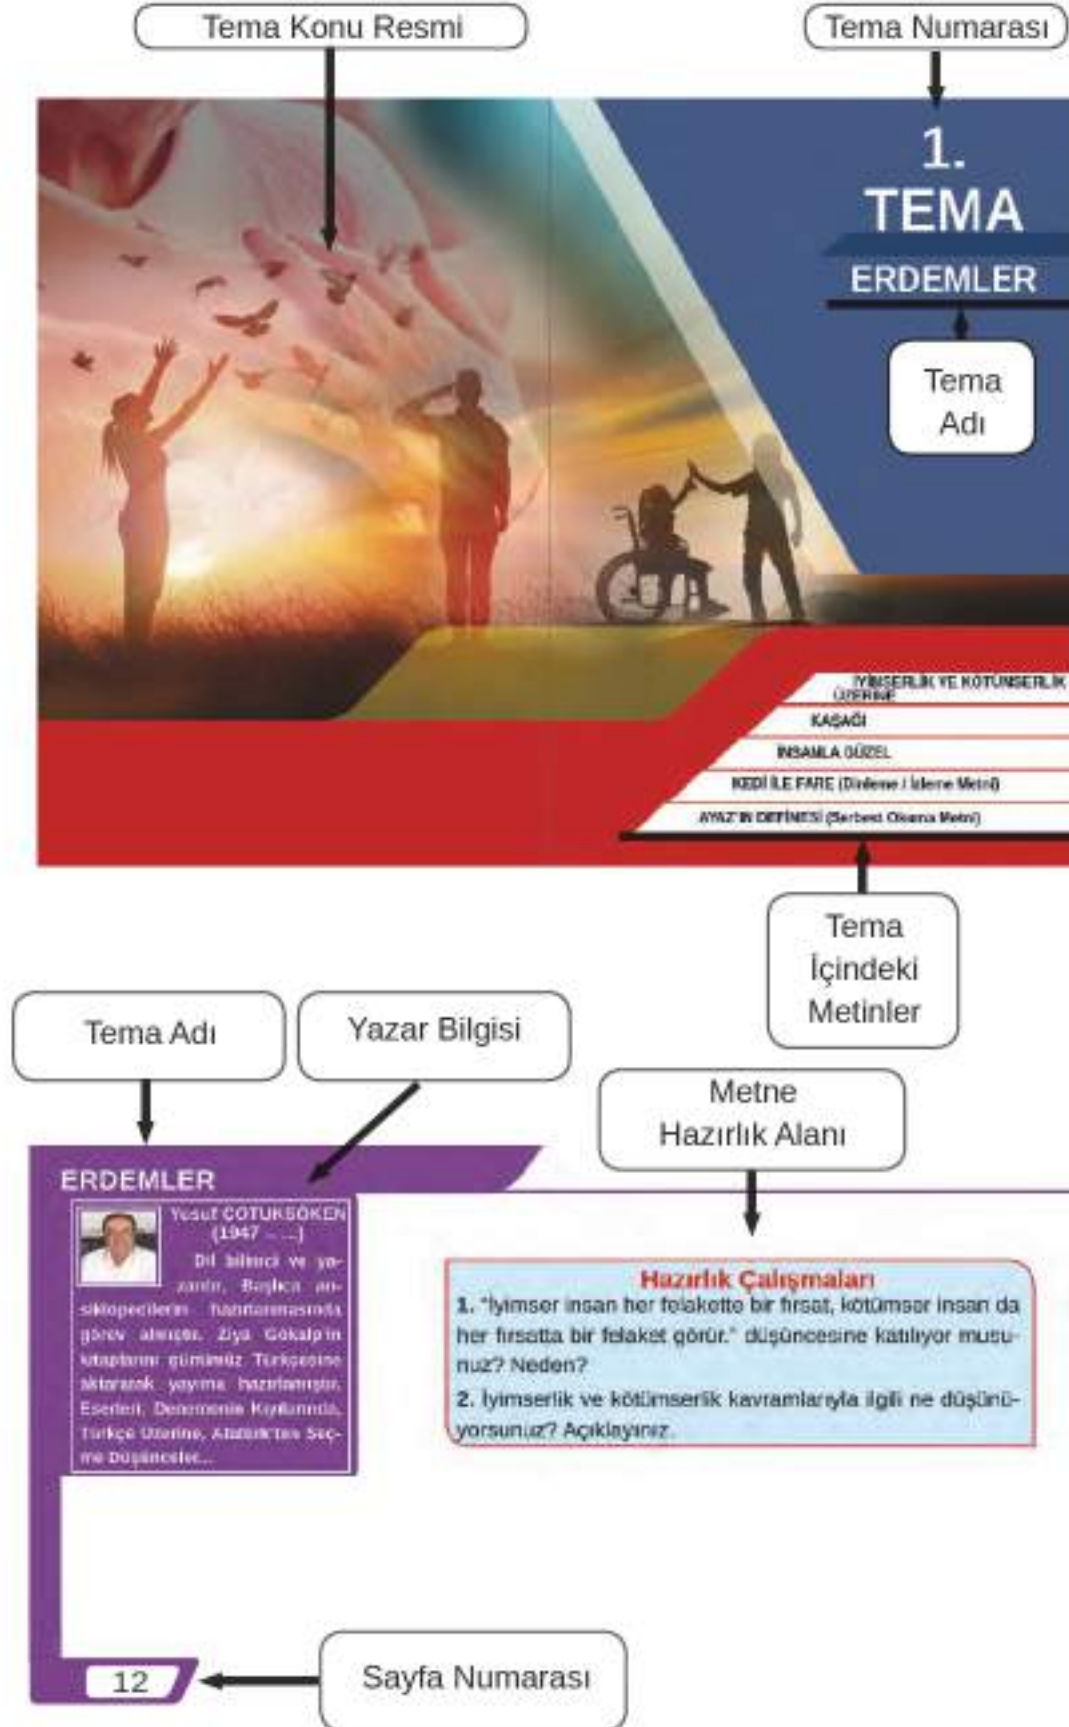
Tema Konu Resmi

Tema Numarası

1. TEMA

ERDEMLER

Tema Adı

İYİMSERLİK VE KÖTÜMSERLİK ÜZERİNE

KAŞAĞI

İNSANLA GÜZEL

KEDİ İLE FARE (Dinleme / İzleme Metni)

AYAZ'IN DEFİNESİ (Serbest Okuma Metni)

Tema İçindeki Metinler

Tema Adı

Yazar Bilgisi

Metne Hazırlık Alanı

ERDEMLER

Yusuf ÇOTUKSÖKEN (1947 - ...)

Dil bilimci ve yazardır. Başlıca ansiklopedilerin hazırlanmasında görev almıştır. Ziya Gökalp'in kitaplarını günümüz Türkçesine aktararak yayıma hazırlamıştır. Eserleri: Denemenin Kıyılarında, Türkçe Üzerine, Atatürk'ten Seçme Düşünceler...

Hazırlık Çalışmaları

1. "İyimser insan her felakette bir fırsat, kötümser insan da her fırsatta bir felaket görür." düşüncesine katılıyor musunuz? Neden?

2. İyimserlik ve kötümserlik kavramlarıyla ilgili ne düşünüyorsunuz? Açıklayınız.

12

Sayfa Numarası